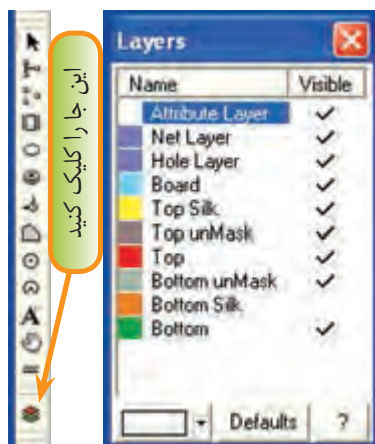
این جا را کلیک کنید

Layers

| Name | Visible |
|---|---|
| Attribute Layer | ✓ |
| Net Layer | ✓ |
| Hole Layer | ✓ |
| Board | ✓ |
| Top Silk | ✓ |
| Top unMask | ✓ |
| Top | ✓ |
| Bottom unMask | ✓ |
| Bottom Silk | |
| Bottom | ✓ |

Defaults
?